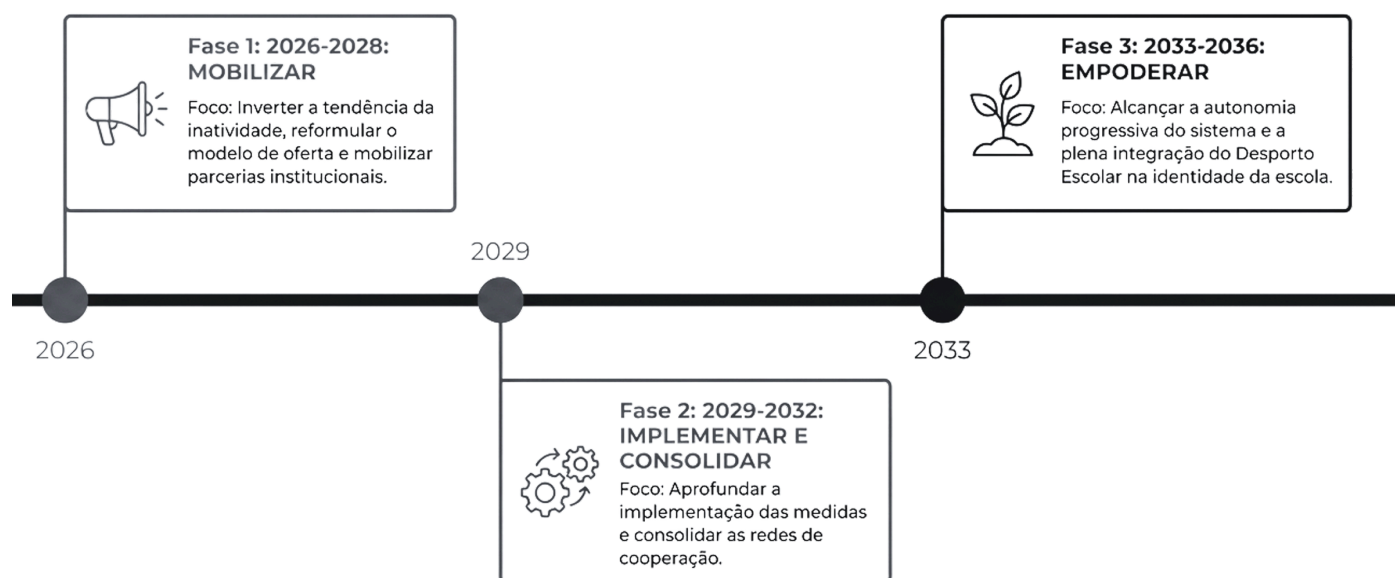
Fase 1: 2026-2028: MOBILIZAR

Foco: Inverter a tendência da inatividade, reformular o modelo de oferta e mobilizar parcerias institucionais.

Fase 3: 2033-2036: EMPODERAR

Foco: Alcançar a autonomia progressiva do sistema e a plena integração do Desporto Escolar na identidade da escola.

2029

2026

2033

Fase 2: 2029-2032: IMPLEMENTAR E CONSOLIDAR

Foco: Aprofundar a implementação das medidas e consolidar as redes de cooperação.